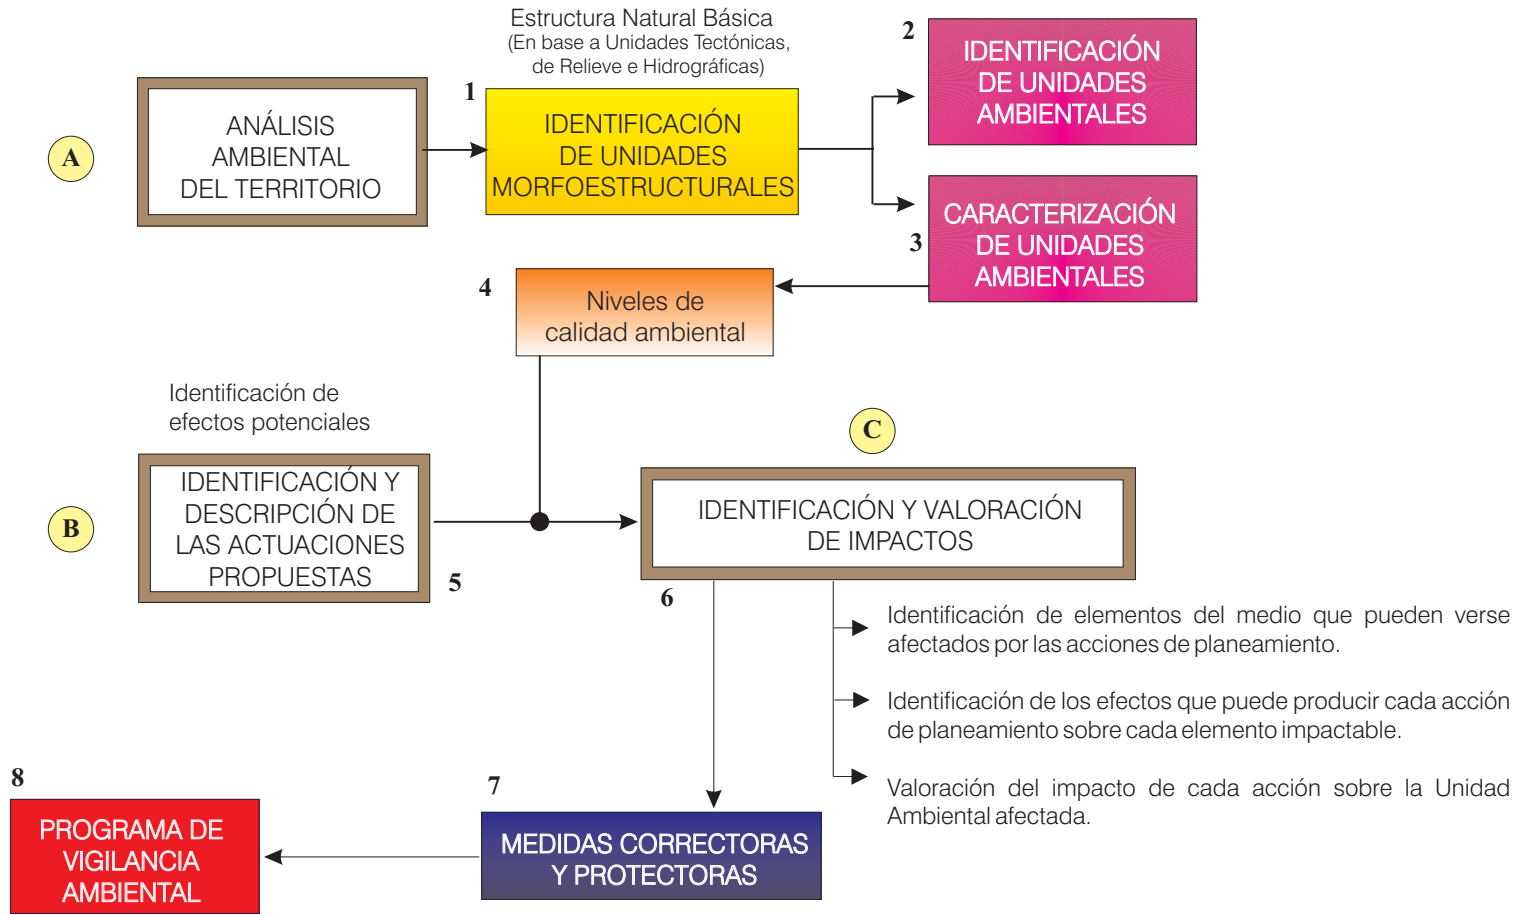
A

ANÁLISIS AMBIENTAL DEL TERRITORIO

Estructura Natural Básica
(En base a Unidades Tectónicas, de Relieve e Hidrográficas)

1

IDENTIFICACIÓN DE UNIDADES MORFOESTRUCTURALES

2

IDENTIFICACIÓN DE UNIDADES AMBIENTALES

3

CARACTERIZACIÓN DE UNIDADES AMBIENTALES

4

Niveles de calidad ambiental

Identificación de efectos potenciales

B

IDENTIFICACIÓN Y DESCRIPCIÓN DE LAS ACTUACIONES PROPUESTAS

5

C

IDENTIFICACIÓN Y VALORACIÓN DE IMPACTOS

6

Identificación de elementos del medio que pueden verse afectados por las acciones de planeamiento.

Identificación de los efectos que puede producir cada acción de planeamiento sobre cada elemento impactable.

Valoración del impacto de cada acción sobre la Unidad Ambiental afectada.

8

PROGRAMA DE VIGILANCIA AMBIENTAL

7

MEDIDAS CORRECTORAS Y PROTECTORAS